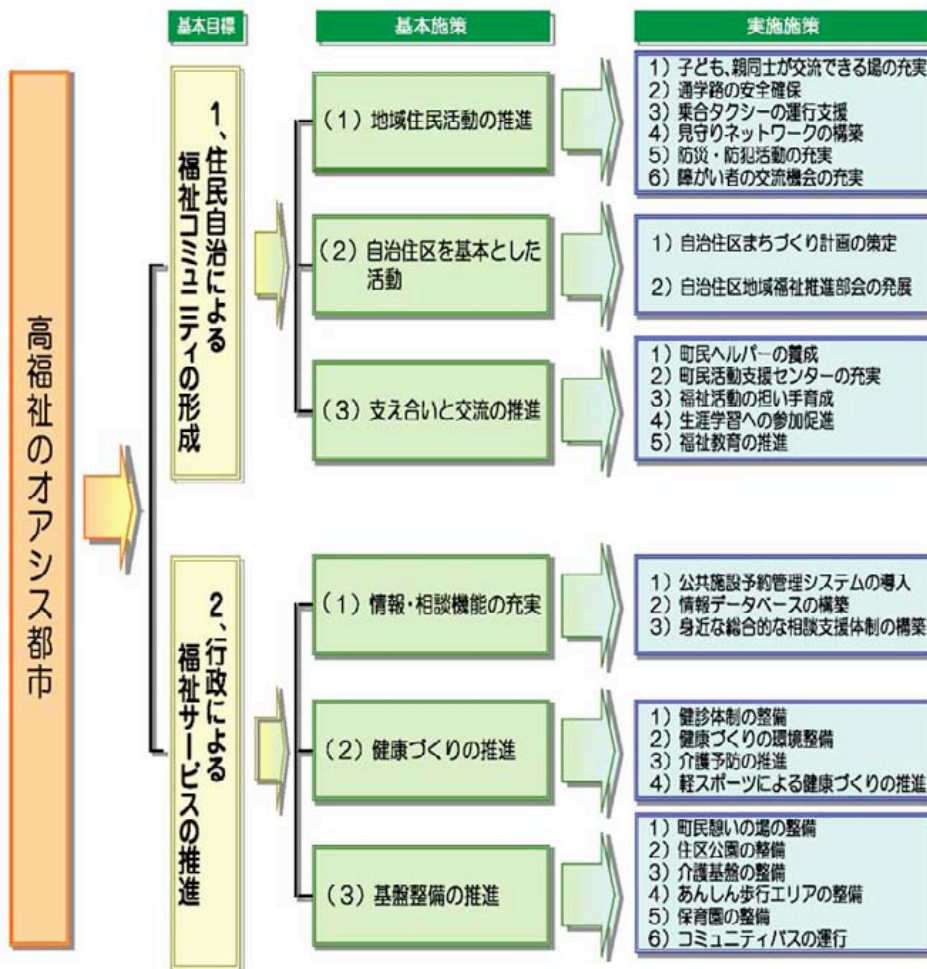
基本目標

基本施策

実施施策

高福祉のオアシス都市

1、住民自治による福祉コミュニティの形成

（1）地域住民活動の推進

1）子ども、親同士が交流できる場の充実
2）通学路の安全確保
3）乗合タクシーの運行支援
4）見守りネットワークの構築
5）防災・防犯活動の充実
6）障がい者の交流機会の充実

（2）自治住区を基本とした活動

1）自治住区まちづくり計画の策定
2）自治住区地域福祉推進部会の発展

（3）支え合いと交流の推進

1）町民ヘルパーの養成
2）町民活動支援センターの充実
3）福祉活動の担い手育成
4）生涯学習への参加促進
5）福祉教育の推進

2、行政による福祉サービスの推進

（1）情報・相談機能の充実

1）公共施設予約管理システムの導入
2）情報データベースの構築
3）身近な総合的な相談支援体制の構築

（2）健康づくりの推進

1）健診体制の整備
2）健康づくりの環境整備
3）介護予防の推進
4）軽スポーツによる健康づくりの推進

（3）基盤整備の推進

1）町民憩いの場の整備
2）住区公園の整備
3）介護基盤の整備
4）あんしん歩行エリアの整備
5）保育園の整備
6）コミュニティバスの運行